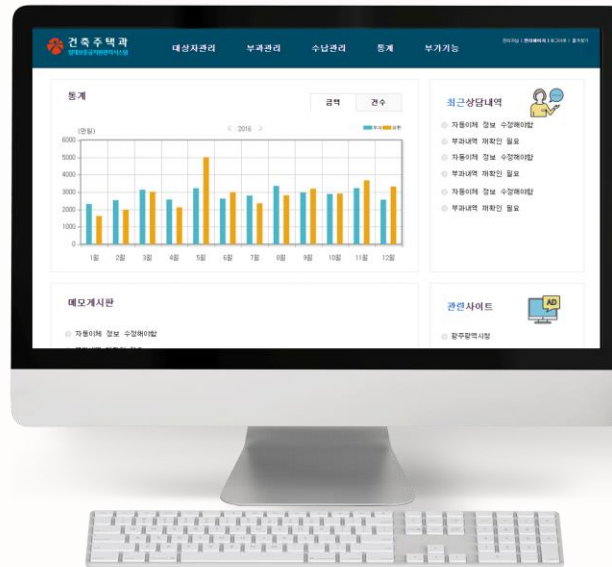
건축주택과
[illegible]

대상자관리 부과관리 수납관리 통계 부가기능

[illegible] | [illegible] | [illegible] | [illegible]

통계

금액 건수

(만원)

< 2016 >

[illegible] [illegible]

6000
5000
4000
3000
2000
1000
0

1월 2월 3월 4월 5월 6월 7월 8월 9월 10월 11월 12월

최근상담내역

자동이체 정보 수정해야함
부과내역 재확인 필요
자동이체 정보 수정해야함
부과내역 재확인 필요
자동이체 정보 수정해야함
부과내역 재확인 필요

메모게시판

자동이체 정보 수정해야함

관련사이트

AD

광주광역시청